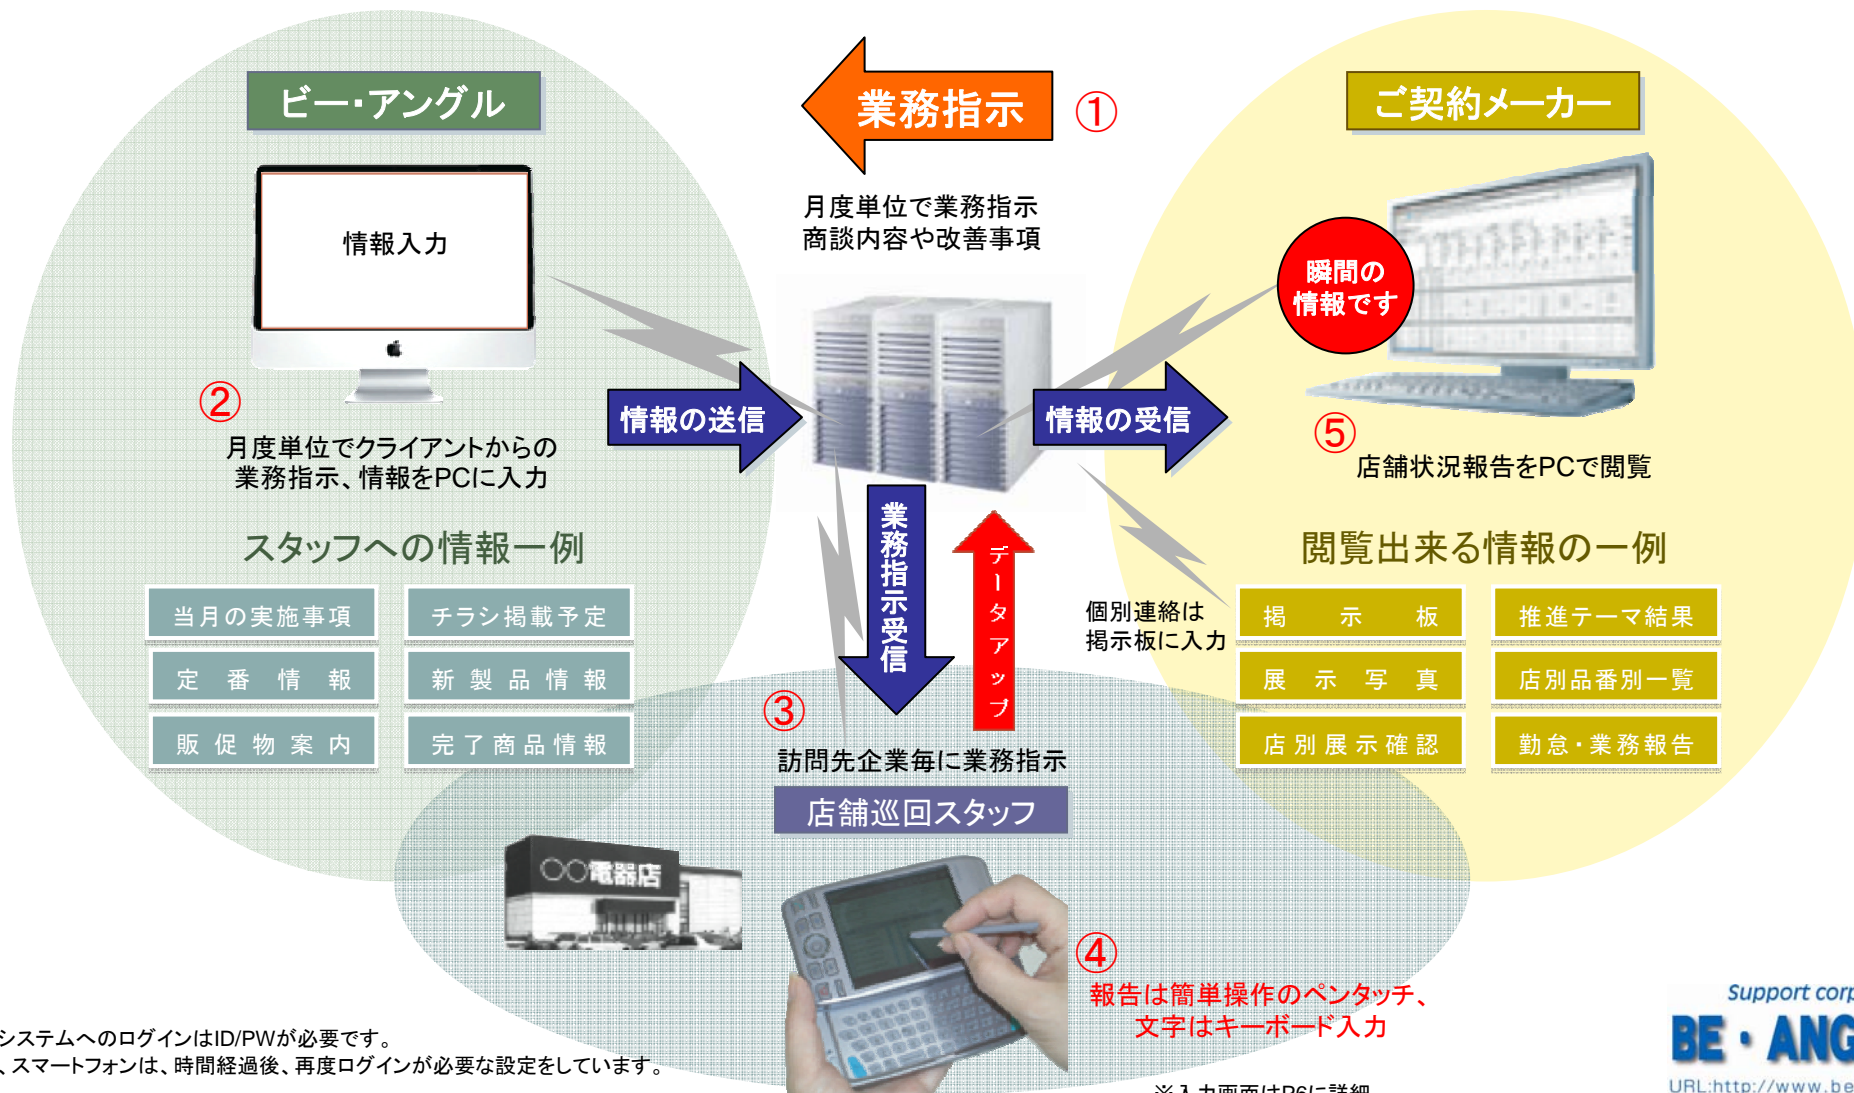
ビー・アングル

業務指示 ①

ご契約メーカー

情報入力

月度単位で業務指示
商談内容や改善事項

瞬間の情報です

②
月度単位でクライアントからの業務指示、情報をPCに入力

情報の送信

情報の受信

⑤
店舗状況報告をPCで閲覧

スタッフへの情報一例

業務指示受信

データアップ

閲覧出来る情報の一例

| 当月の実施事項 | チラシ掲載予定 |
|---|---|
| 定番情報 | 新製品情報 |
| 販促物案内 | 完了商品情報 |

個別連絡は掲示板に入力

| 掲示板 | 推進テーマ結果 |
|---|---|
| 展示写真 | 店別品番別一覧 |
| 店別展示確認 | 勤怠・業務報告 |

③
訪問先企業毎に業務指示

店舗巡回スタッフ

○○電器店

④
報告は簡単操作のペンタッチ、文字はキーボード入力

システムへのログインはID/PWが必要です。
、スマートフォンは、時間経過後、再度ログインが必要な設定をしています。

※入力画面はP6に詳細

Support corp
BE・ANG
URL:http://www.be